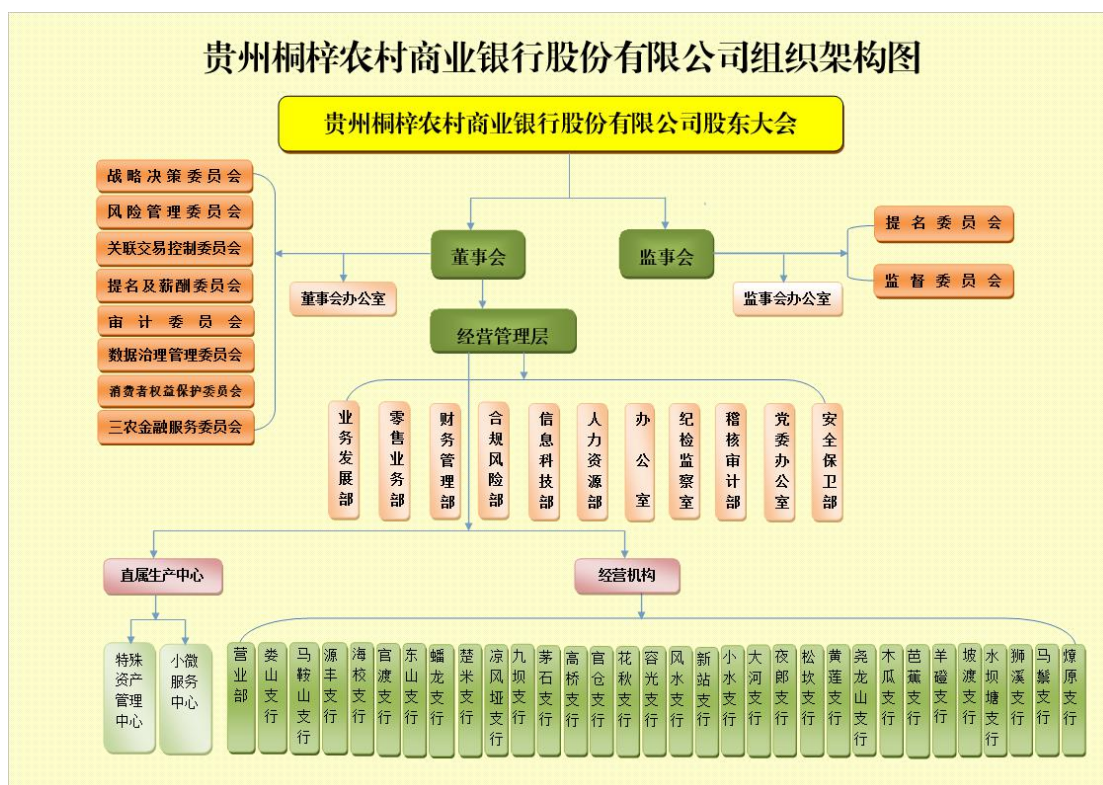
贵州桐梓农村商业银行股份有限公司组织架构图

贵州桐梓农村商业银行股份有限公司股东大会

战略决策委员会
风险管理委员会
关联交易控制委员会
提名及薪酬委员会
审计委员会
数据治理管理委员会
消费者权益保护委员会
三农金融服务委员会

董事会
监事会

提名委员会
监督委员会

董事会办公室
监事会办公室

经营管理层

业务发展部
零售业务部
财务管理部
合规风险部
信息科技部
人力资源部
办公室
纪检监察室
稽核审计部
党委办公室
安全保卫部

直属生产中心
经营机构

特殊资产管理中心
小微服务中心

营业部
娄山支行
马鞍山支行
源丰支行
海校支行
官渡支行
东山支行
蟠龙支行
楚米支行
凉风垭支行
九坝支行
茅石支行
高桥支行
官仓支行
花秋支行
容光支行
风水支行
新站支行
小水支行
大河支行
夜郎支行
松坎支行
黄莲支行
尧龙山支行
木瓜支行
芭蕉支行
羊磴支行
坡渡支行
水坝塘支行
狮溪支行
马鬃支行
燎原支行